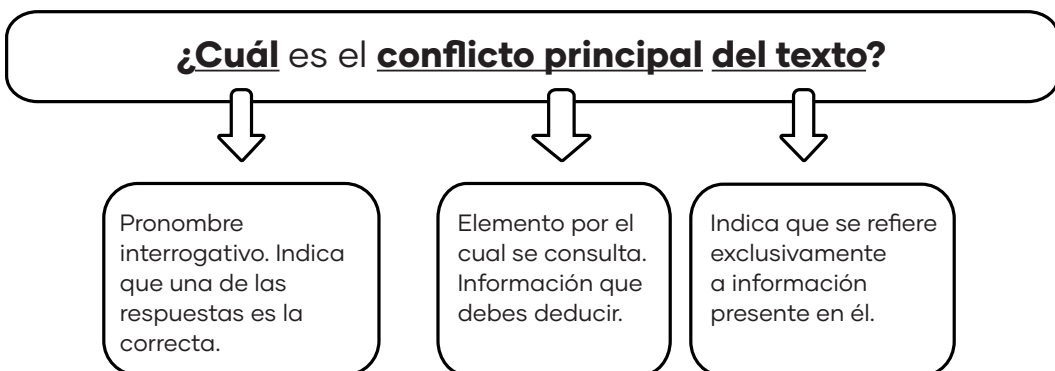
¿Cuál es el conflicto principal del texto?

Pronombre interrogativo. Indica que una de las respuestas es la correcta.

Elemento por el cual se consulta. Información que debes deducir.

Indica que se refiere exclusivamente a información presente en él.